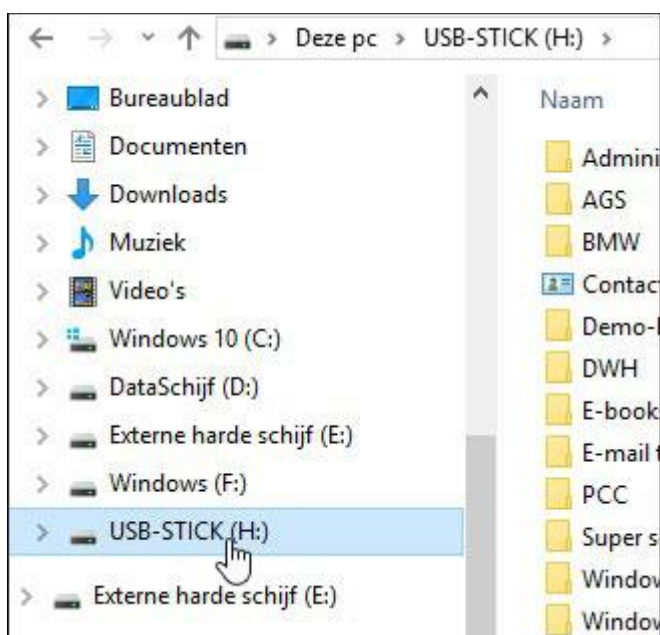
Deze pc > USB-STICK (H:) >

Bureaublad
Documenten
Downloads
Muziek
Video's
Windows 10 (C:)
DataSchijf (D:)
Externe harde schijf (E:)
Windows (F:)
USB-STICK (H:)
Externe harde schijf (E:)

Naam
Admini
AGS
BMW
Contact
Demo-
DWH
E-book
E-mail
PCC
Super s
Window
Window